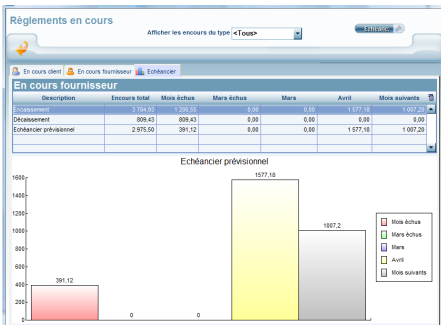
Règlements en cours

Afficher les encours du type <Tous>

Envoyer

En cours client | En cours fournisseur | Echéancier

En cours fournisseur

| Description | Encours total | Mois échus | Mars échus | Mars | Avril | Mois suivants |
|---|---|---|---|---|---|---|
| Encaissement | 3 784,93 | 1 200,55 | 0,00 | 0,00 | 1 577,18 | 1 007,20 |
| Décaissement | 809,43 | 809,43 | 0,00 | 0,00 | 0,00 | 0,00 |
| Echéancier prévisionnel | 2 975,50 | 391,12 | 0,00 | 0,00 | 1 577,18 | 1 007,20 |

Echéancier prévisionnel

1600
1400
1200
1000
800
600
400
200
0

391,12
0
0
1577,18
1007,2

Mois échus
Mars échus
Mars
Avril
Mois suivants